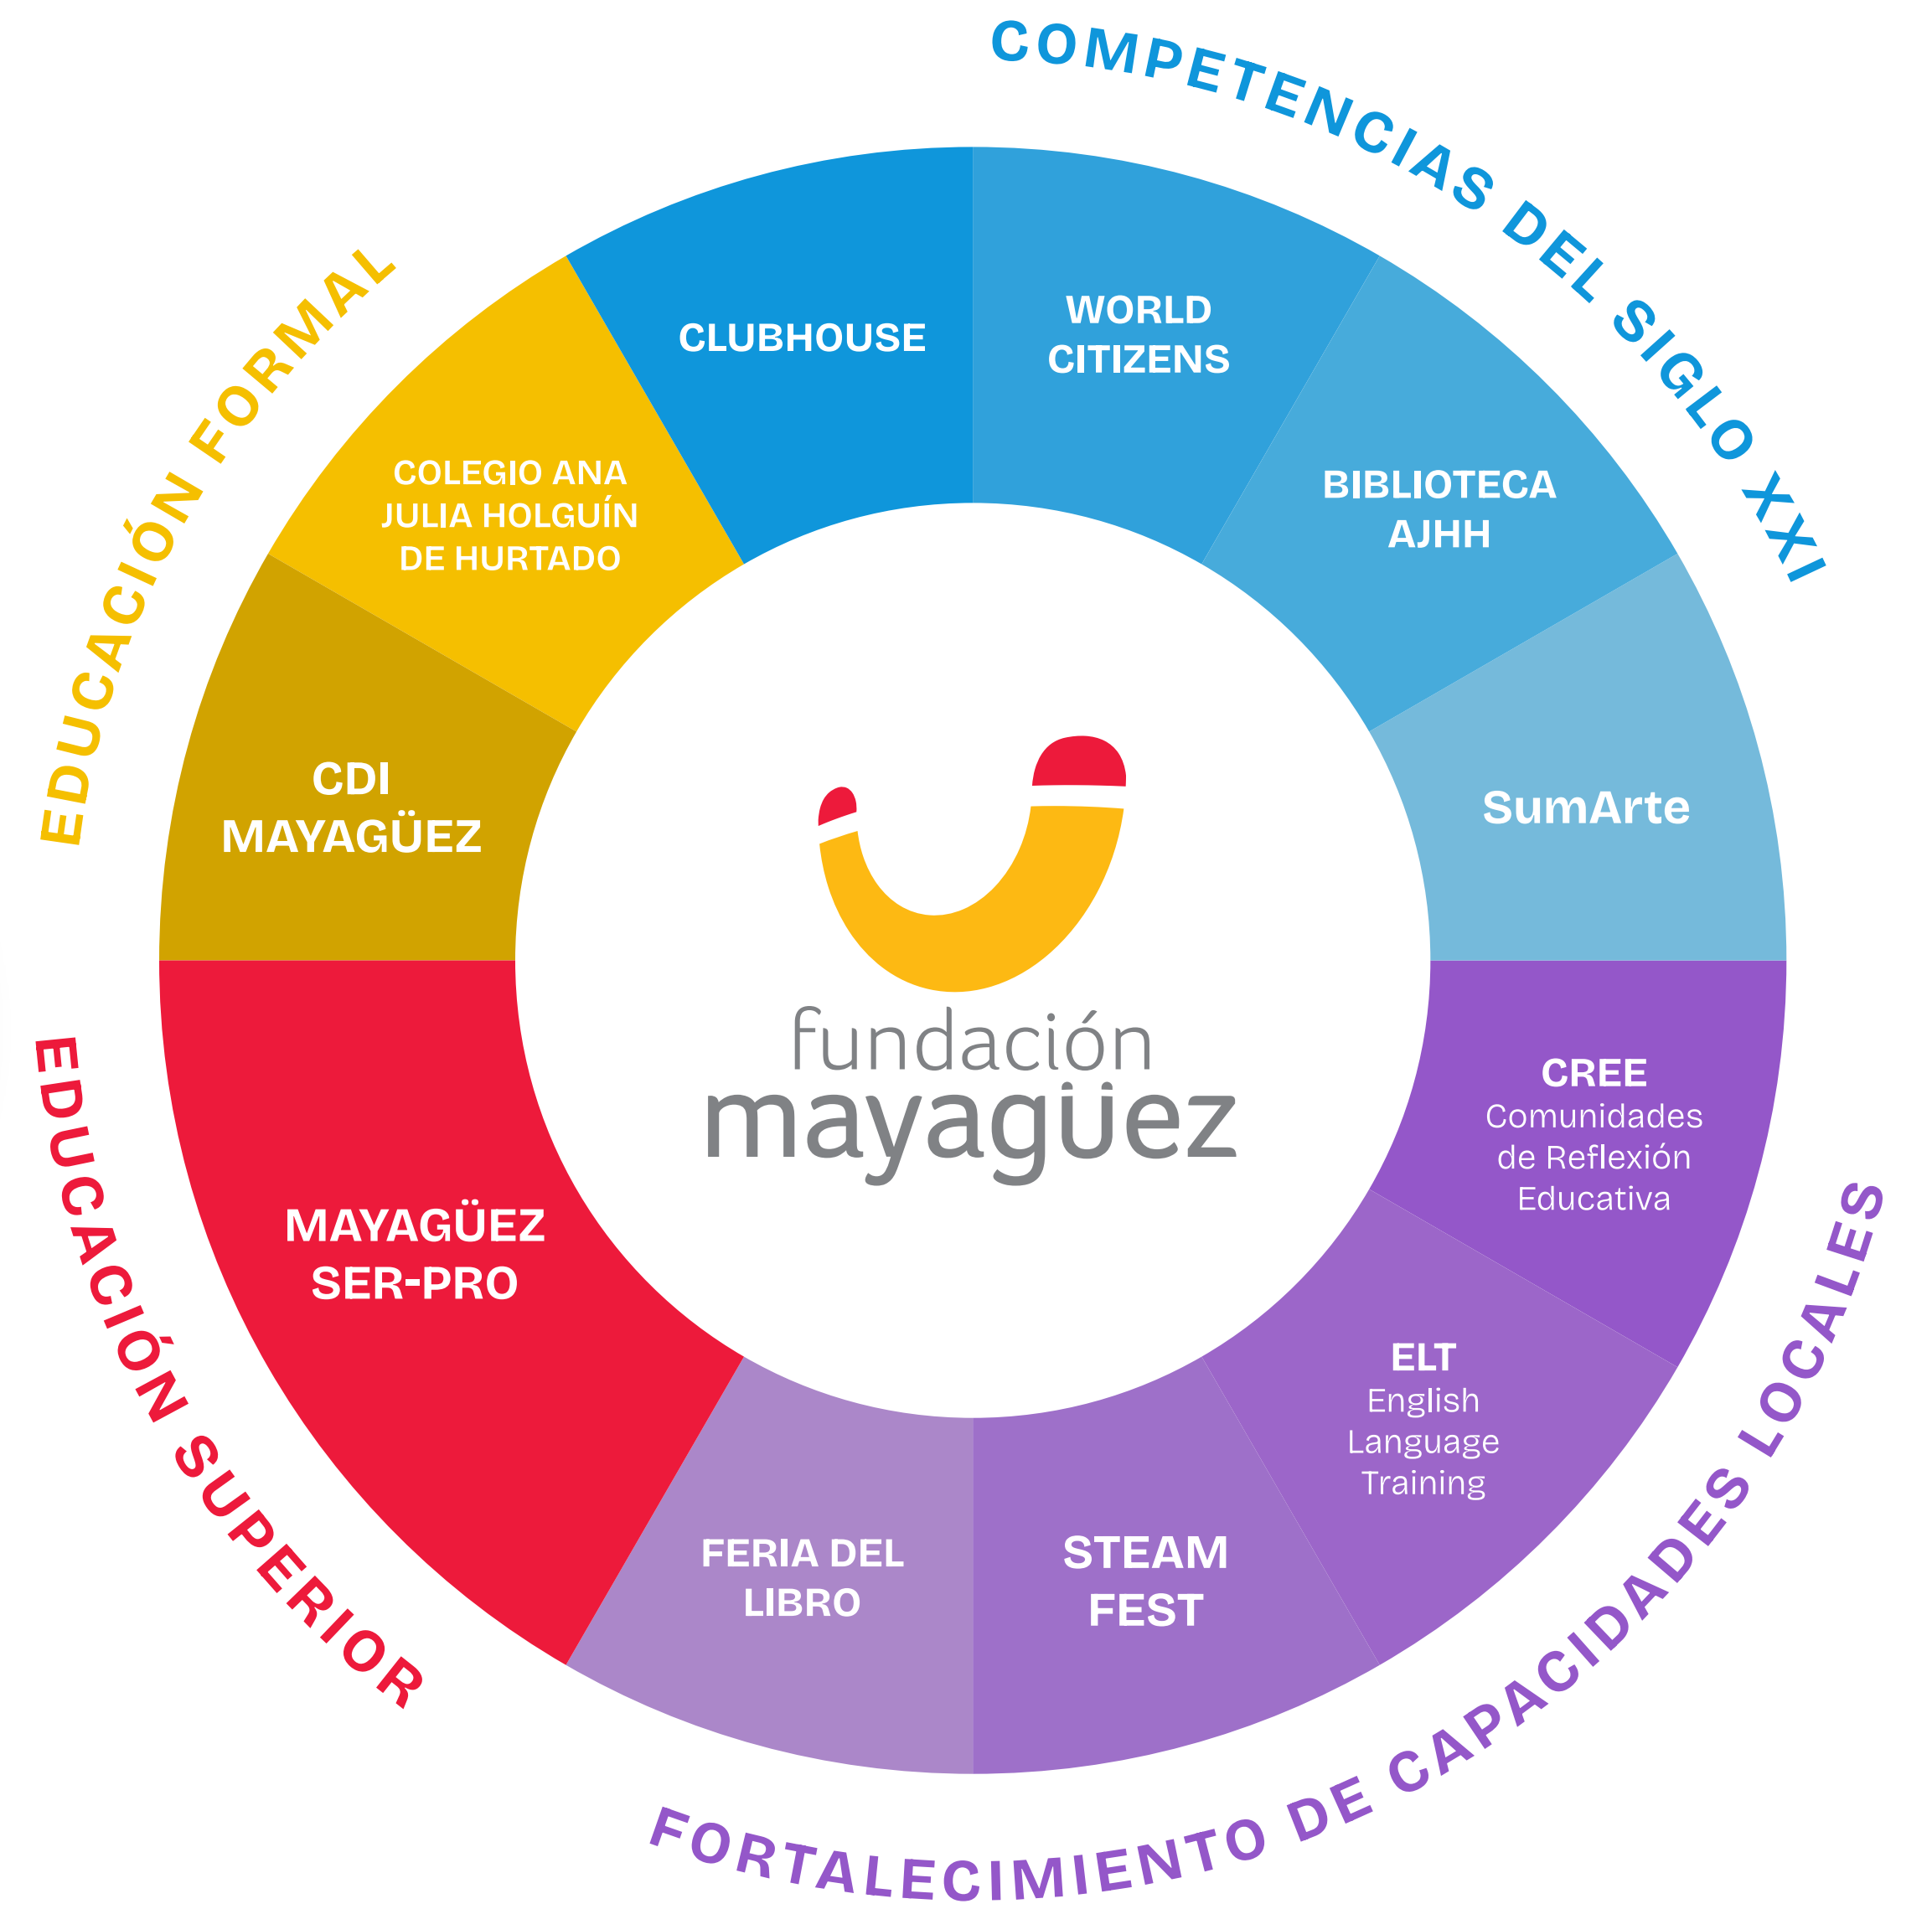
COMPETENCIAS DEL SIGLO XXI

CLUBHOUSE

WORLD CITIZENS

BIBLIOTECA AJHH

SumArte

CREE
Comunidades de Reflexión Educativa

ELT
English Language Training

STEAM FEST

FERIA DEL LIBRO

FORTALECIMIENTO DE CAPACIDADES LOCALES

EDUCACIÓN SUPERIOR

MAYAGÜEZ SER-PRO

EDUCACIÓN FORMAL

CDI MAYAGÜEZ

COLEGIO ANA JULIA HOLGUÍN DE HURTADO

fundación mayagüez